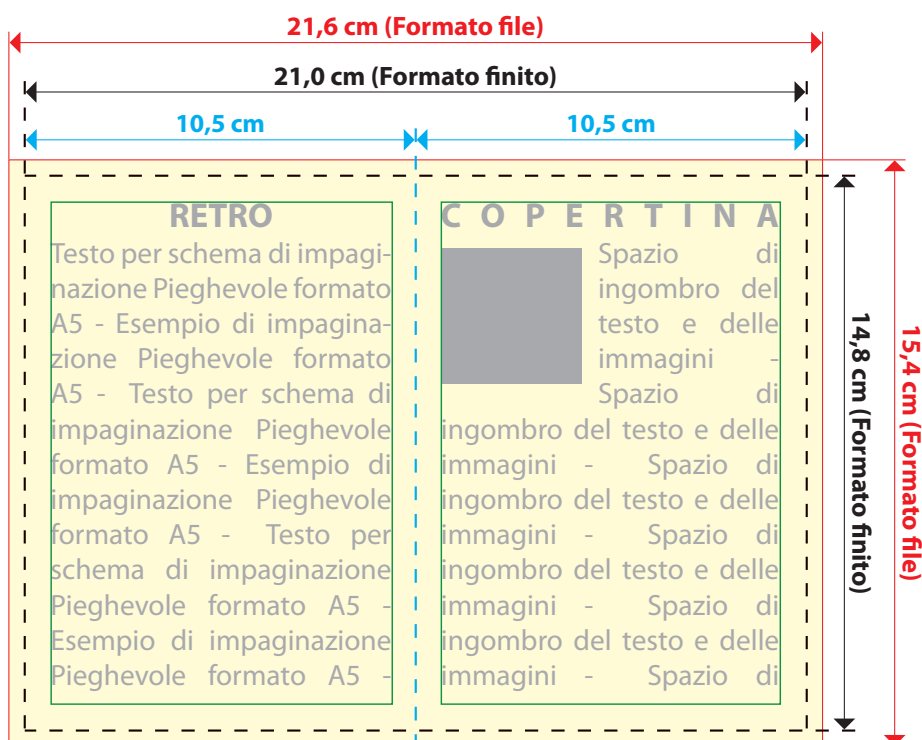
21,6 cm (Formato file)

21,0 cm (Formato finito)

10,5 cm

10,5 cm

RETRO

Testo per schema di impaginazione Pieghevole formato A5 - Esempio di impaginazione Pieghevole formato A5 - Testo per schema di impaginazione Pieghevole formato A5 - Esempio di impaginazione Pieghevole formato A5 - Testo per schema di impaginazione Pieghevole formato A5 - Esempio di impaginazione Pieghevole formato A5 -

C O P E R T I N A

Spazio di ingombro del testo e delle immagini - Spazio di ingombro del testo e delle immagini - Spazio di ingombro del testo e delle immagini - Spazio di ingombro del testo e delle immagini - Spazio di ingombro del testo e delle immagini - Spazio di

14,8 cm (Formato finito)

15,4 cm (Formato file)